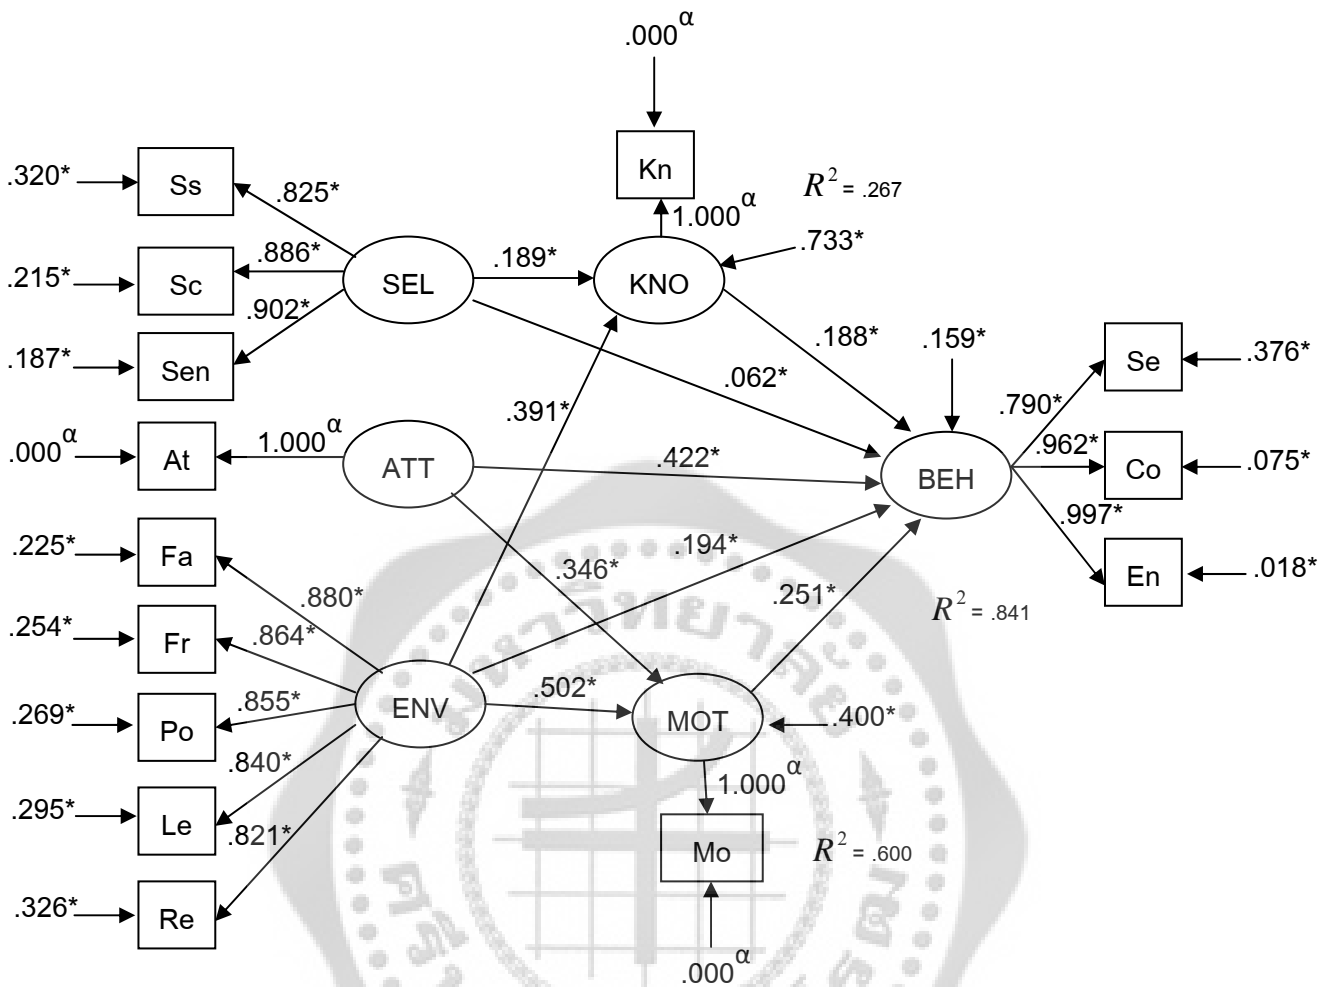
.000$^{\alpha}$

Kn

$R^2$ = .267

.320* Ss .825*

1.000$^{\alpha}$

.733*

.886*

.215* Sc SEL .189* KNO

.902*

.188*

.159*

.187* Sen

.062*

Se .376*

.790*

.391*

.000$^{\alpha}$ At 1.000$^{\alpha}$ ATT .422*

.962*

BEH Co .075*

.997*

.225* Fa

.194*

.346*

En .018*

.880*

.251*

$R^2$ = .841

.254* Fr .864*

.855*

.502*

.269* Po ENV MOT .400*

.840*

1.000$^{\alpha}$

.295* Le .821*

Mo

$R^2$ = .600

.326* Re

.000$^{\alpha}$